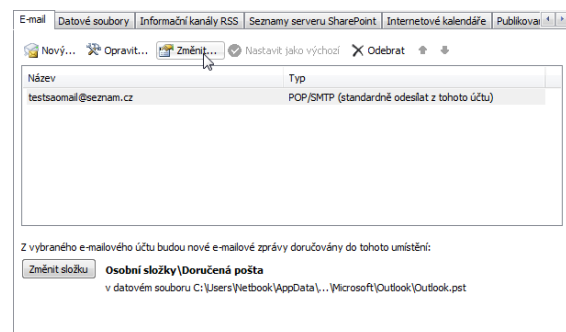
E-mail | Datové soubory | Informační kanály RSS | Seznamy serveru SharePoint | Internetové kalendáře | Publikovar

Nový... Opravit... Změnit... Nastavit jako výchozí Odebrat

| Název | Typ |
|---|---|
| testsaomail@seznam.cz | POP/SMTP (standardně odesílat z tohoto účtu) |

Z vybraného e-mailového účtu budou nové e-mailové zprávy doručovány do tohoto umístění:

Změnit složku

Osobní složky\Doručená pošta

v datovém souboru C:\Users\Netbook\AppData\...\Microsoft\Outlook\Outlook.pst